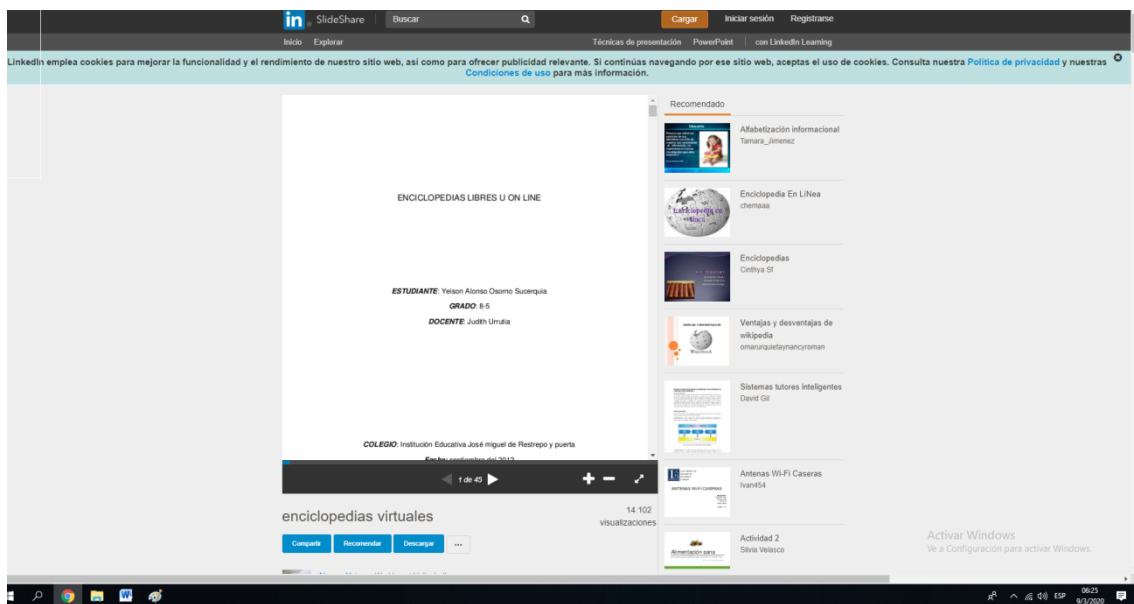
in SlideShare Buscar Cargar Iniciar sesión Registrarse

Inicio Explorar Técnicas de presentación PowerPoint con LinkedIn Learning

LinkedIn emplea cookies para mejorar la funcionalidad y el rendimiento de nuestro sitio web, así como para ofrecer publicidad relevante. Si continúas navegando por ese sitio web, aceptas el uso de cookies. Consulta nuestra Política de privacidad y nuestras Condiciones de uso para más información.

ENCICLOPEDIAS LIBRES U ON LINE

ESTUDIANTE: Yeison Alonso Osorno Sucerquia

GRADO: 8-5

DOCENTE: Judith Urrutia

COLEGIO: Institución Educativa José miguel de Restrepo y puerta

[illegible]

1 de 45

enciclopedias virtuales

14.102 visualizaciones

Compartir Recomendar Descargar ...

Recomendado

Alfabetización informacional
Tamara_Jimenez

Enciclopedia En LíNea
chemaaa

Enciclopedias
Cinthya Sf

Ventajas y desventajas de wikipedia
omarurquietaynancyroman

Sistemas tutores inteligentes
David Gil

Antenas Wi-Fi Caseras
Ivan454

Actividad 2
Silvia Velasco

Activar Windows
Ve a Configuración para activar Windows.

ESP 06:25 9/3/2020